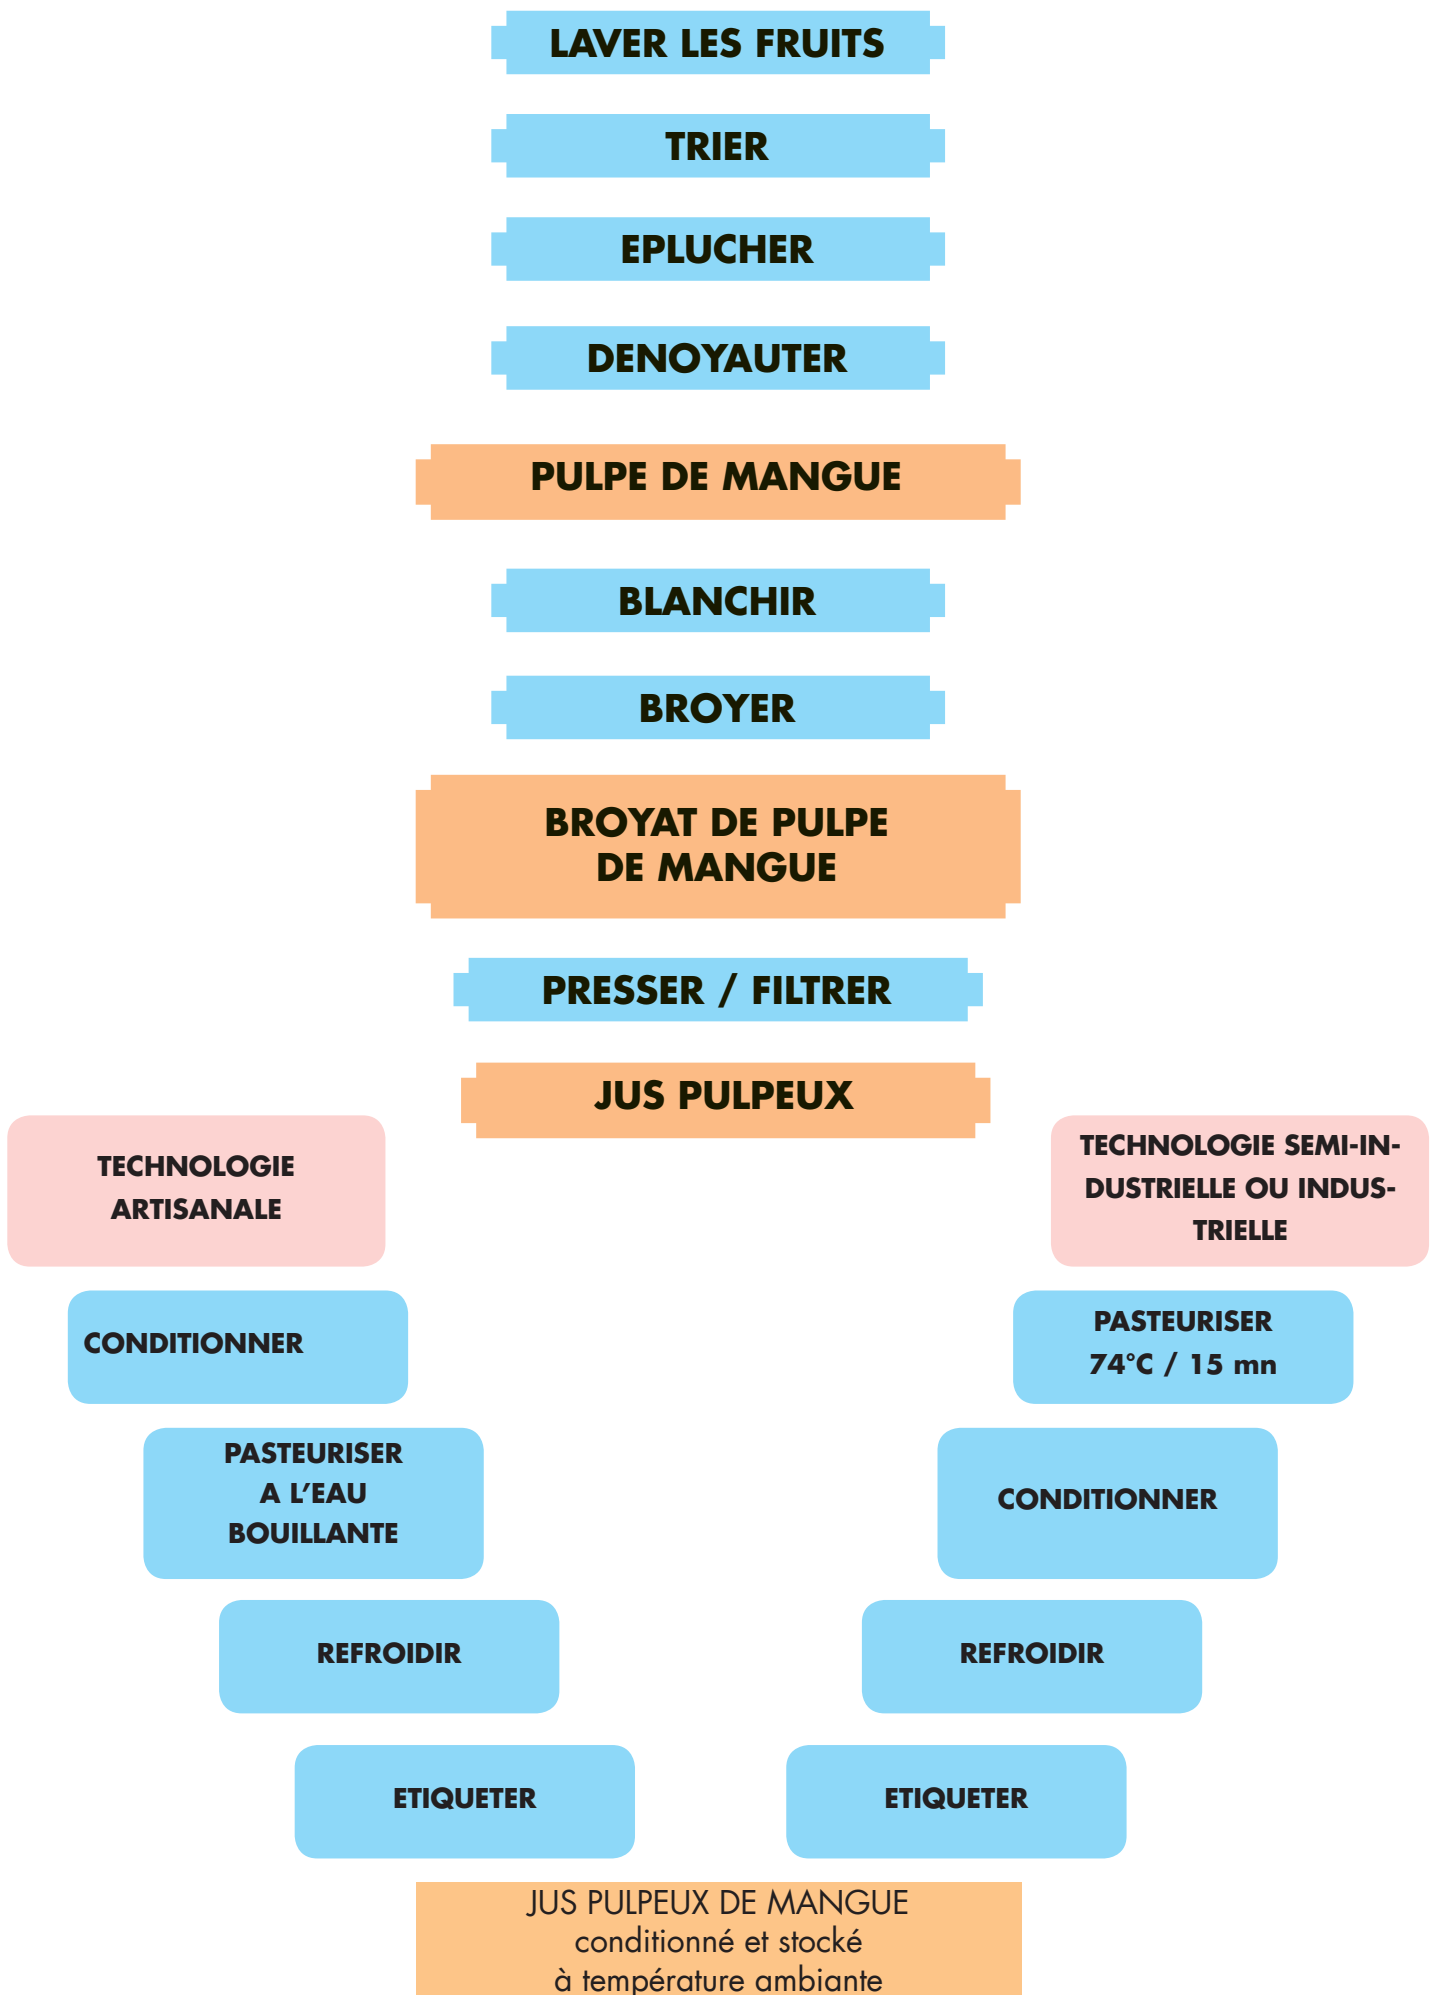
LAVER LES FRUITS

TRIER

EPLUCHER

DENOYAUTER

PULPE DE MANGUE

BLANCHIR

BROYER

BROYAT DE PULPE DE MANGUE

PRESSER / FILTRER

JUS PULPEUX

TECHNOLOGIE ARTISANALE

CONDITIONNER

PASTEURISER A L'EAU BOUILLANTE

REFROIDIR

ETIQUETER

TECHNOLOGIE SEMI-INDUSTRIELLE OU INDUSTRIELLE

PASTEURISER 74°C / 15 mn

CONDITIONNER

REFROIDIR

ETIQUETER

JUS PULPEUX DE MANGUE conditionné et stocké à température ambiante